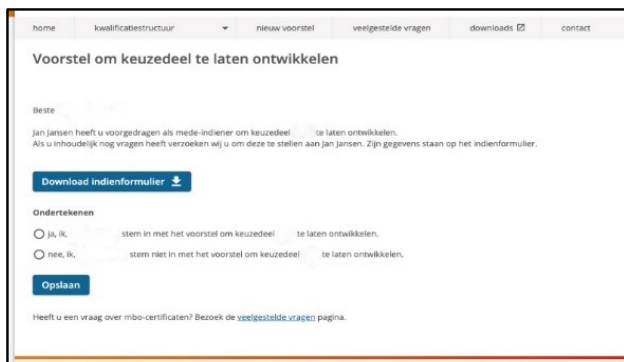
home kwalificatiestructuur nieuw voorstel veelgestelde vragen downloads contact

Voorstel om keuzedeel te laten ontwikkelen

Beste

Jan Jansen heeft u voorgedragen als mede-indiener om keuzedeel te laten ontwikkelen.
Als u inhoudelijk nog vragen heeft verzoeken wij u om deze te stellen aan Jan Jansen. Zijn gegevens staan op het indienformulier.

Download indienformulier

Ondertekenen

ja, ik, stem in met het voorstel om keuzedeel te laten ontwikkelen.

nee, ik, stem niet in met het voorstel om keuzedeel te laten ontwikkelen.

Opslaan

Heeft u een vraag over mbo-certificaten? Bezoek de veelgestelde vragen pagina.